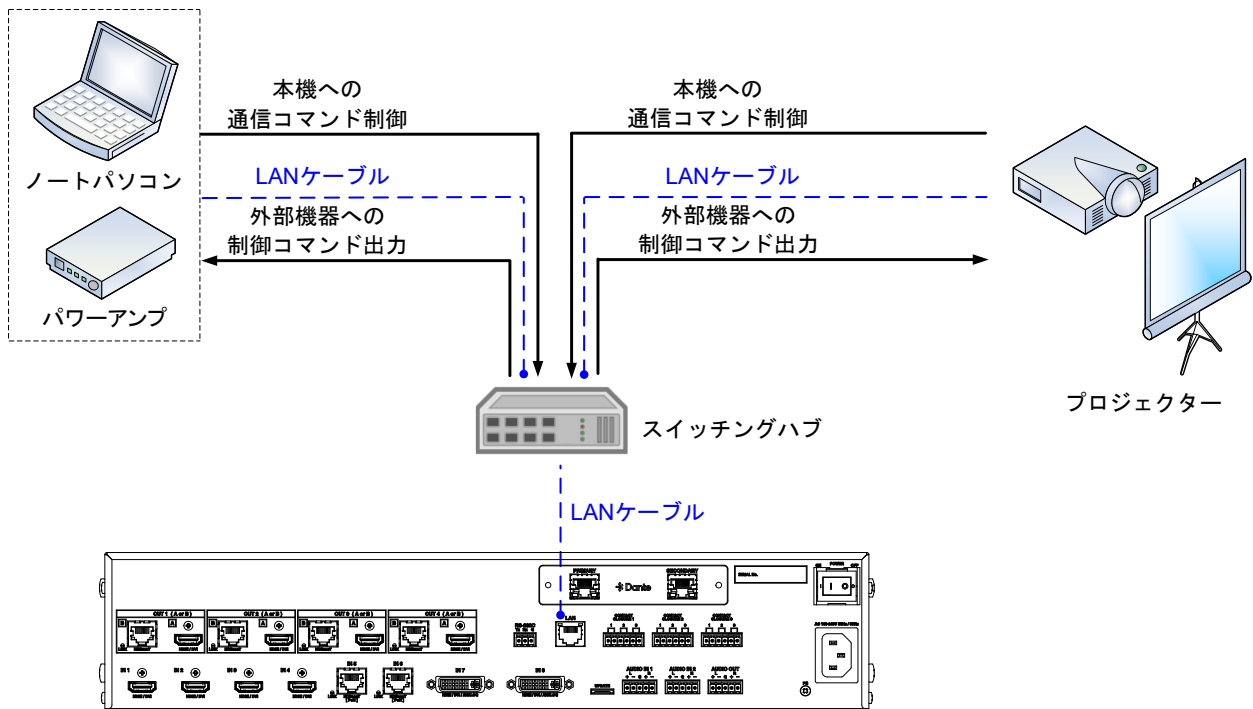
本機への
通信コマンド制御

LANケーブル

外部機器への
制御コマンド出力

ノートパソコン

パワーアンプ

本機への
通信コマンド制御

LANケーブル

外部機器への
制御コマンド出力

プロジェクター

スイッチングハブ

LANケーブル

Dante

LAN

OUT 1 (A or B)

OUT 2 (A or B)

OUT 3 (A or B)

OUT 4 (A or B)

AUDIO IN 1

AUDIO IN 2

AUDIO OUT